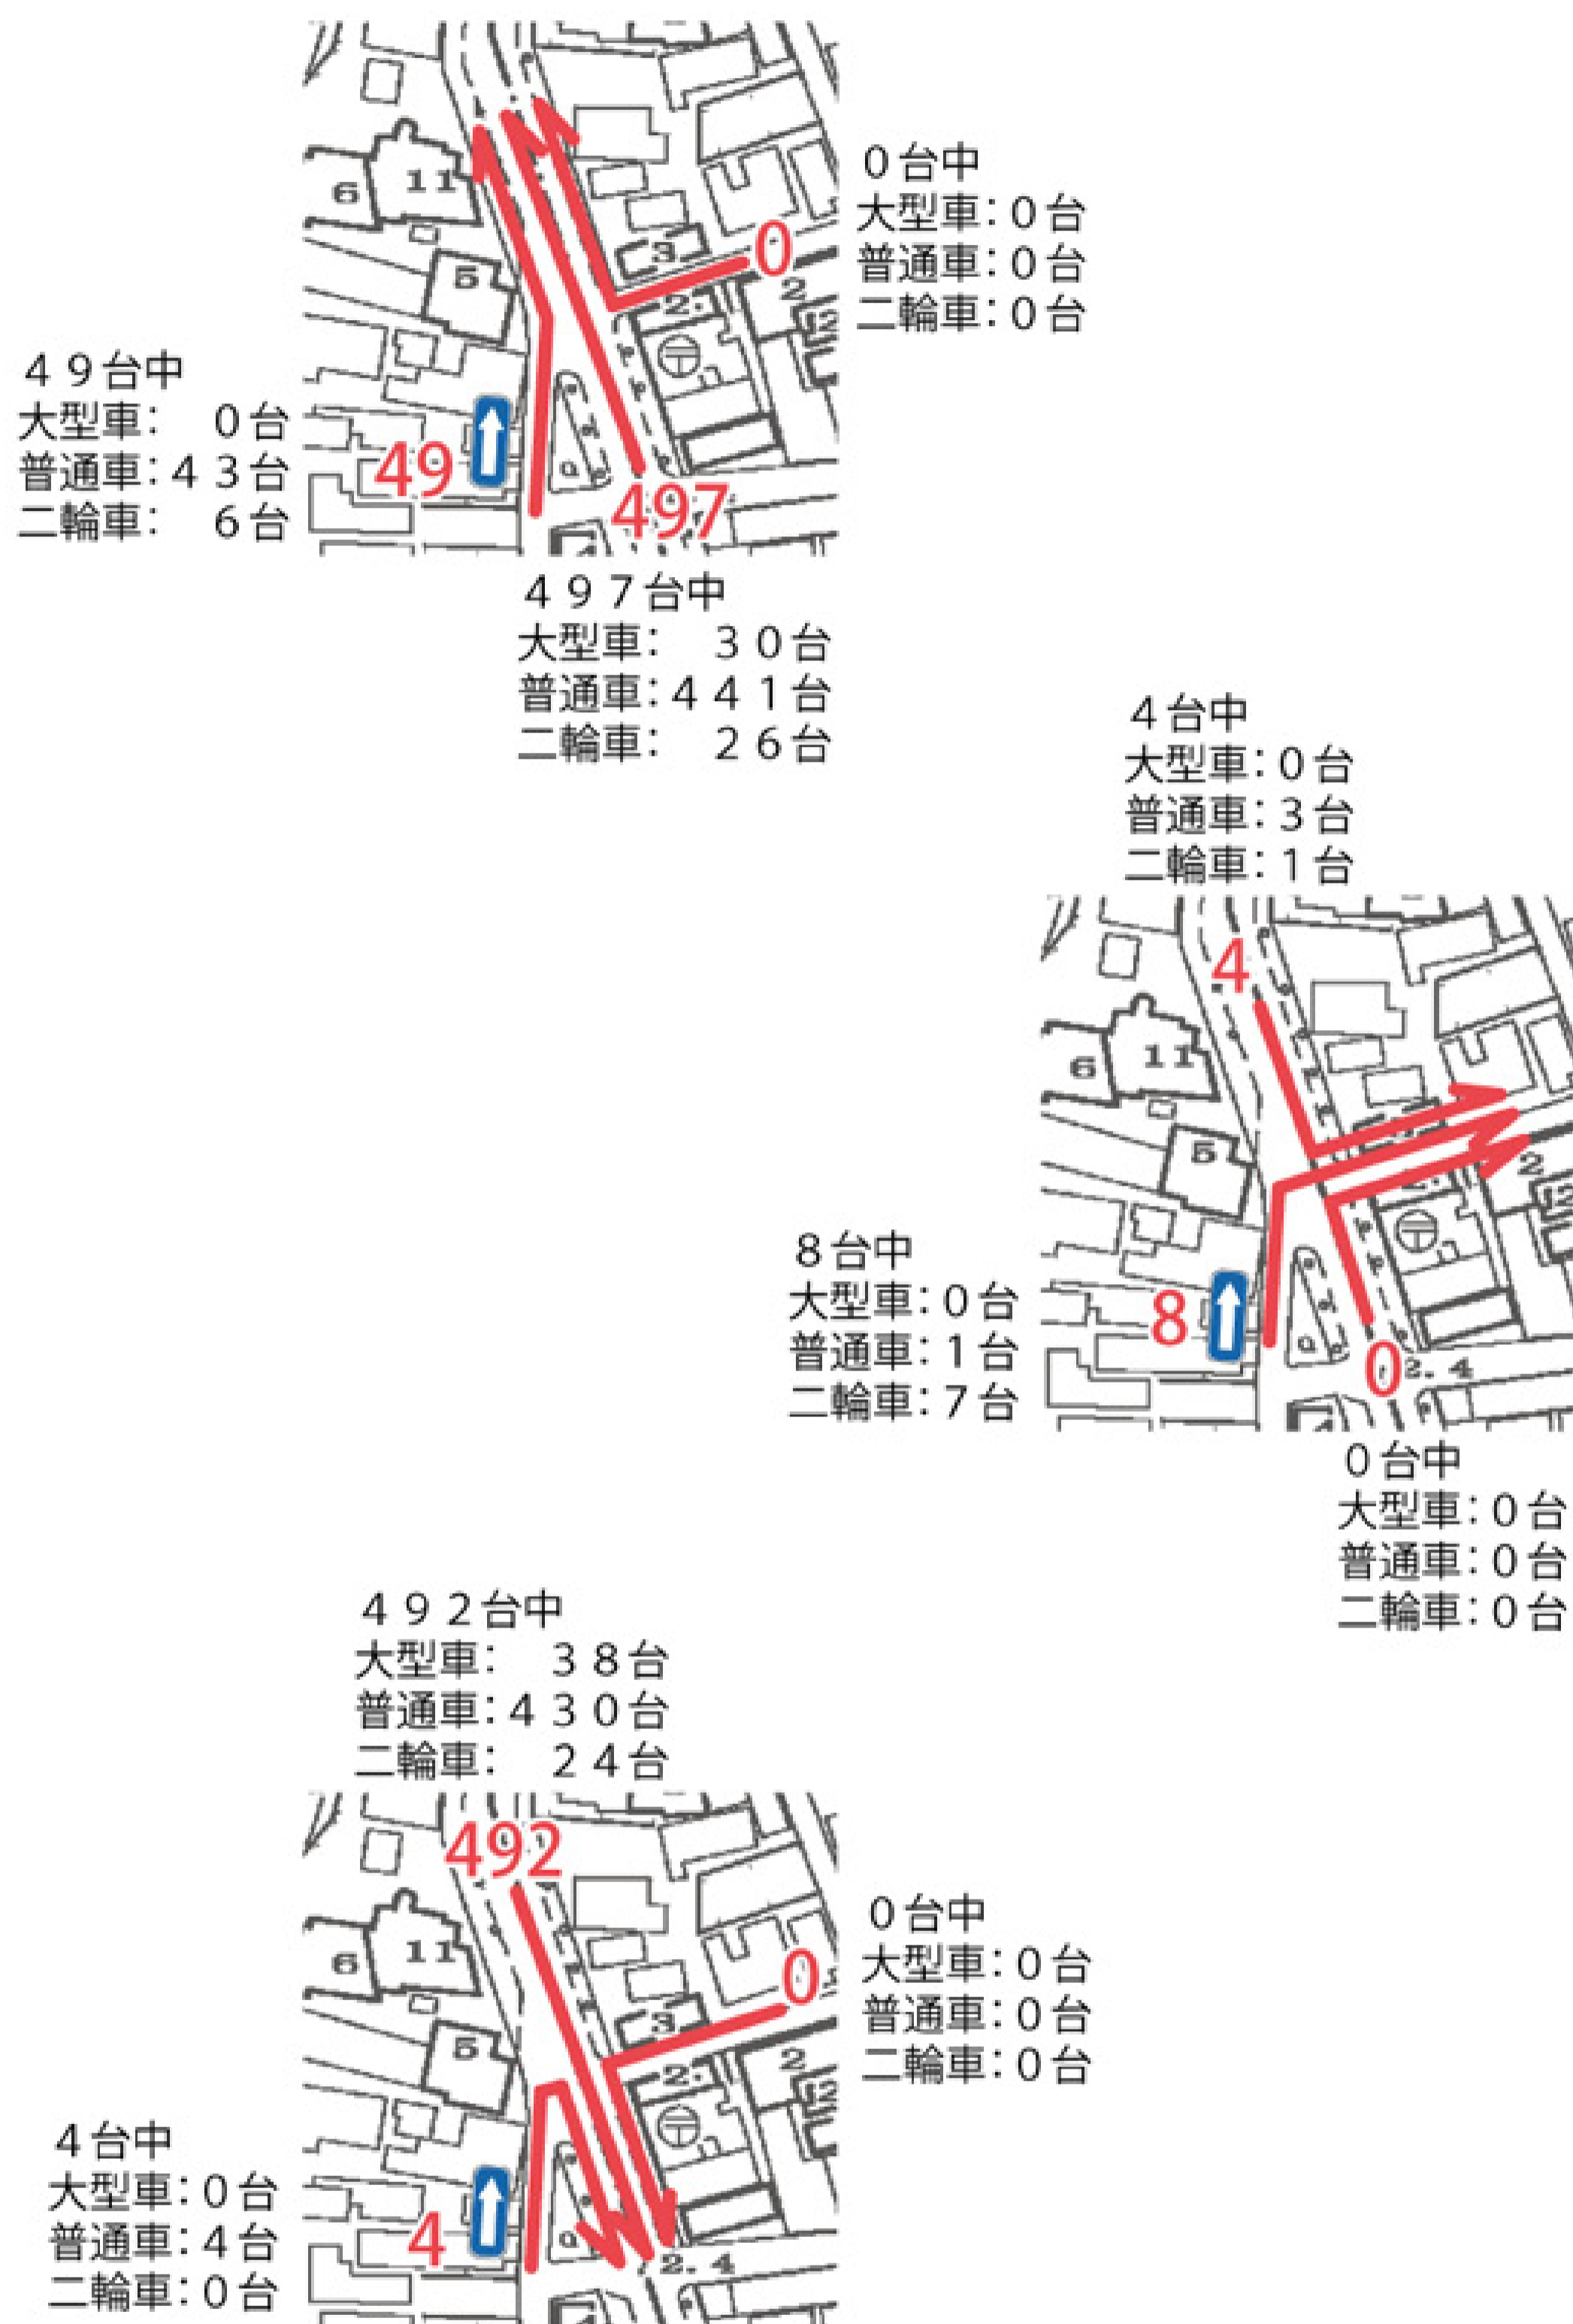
0台中
大型車：0台
普通車：0台
二輪車：0台

6 11 5 3 2

0

49 497

49台中
大型車：　0台
普通車：43台
二輪車：　6台

497台中
大型車：　30台
普通車：441台
二輪車：　26台

4台中
大型車：0台
普通車：3台
二輪車：1台

6 11 5 2

4

8 0

8台中
大型車：0台
普通車：1台
二輪車：7台

0台中
大型車：0台
普通車：0台
二輪車：0台

492台中
大型車：　38台
普通車：430台
二輪車：　24台

492

6 11 5 3 2

0

0台中
大型車：0台
普通車：0台
二輪車：0台

4

2.4

4台中
大型車：0台
普通車：4台
二輪車：0台